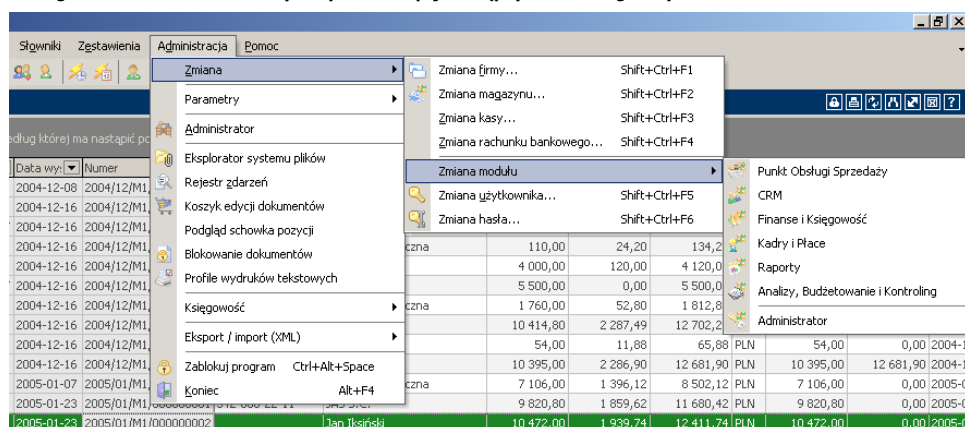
Słowniki Zestawienia Administracja Pomoc

Zmiana
Parametry
Administrator
Eksplorator systemu plików
Rejestr zdarzeń
Koszyk edycji dokumentów
Podgląd schowka pozycji
Blokowanie dokumentów
Profile wydruków tekstowych
Księgowość
Eksport / import (XML)
Zablokuj program Ctrl+Alt+Space
Koniec Alt+F4

Zmiana firmy... Shift+Ctrl+F1
Zmiana magazynu... Shift+Ctrl+F2
Zmiana kasy... Shift+Ctrl+F3
Zmiana rachunku bankowego... Shift+Ctrl+F4
Zmiana modułu
Zmiana użytkownika... Shift+Ctrl+F5
Zmiana hasła... Shift+Ctrl+F6

Punkt Obsługi Sprzedaży
CRM
Finanse i Księgowość
Kadry i Płace
Raporty
Analizy, Budżetowanie i Kontroling
Administrator

edług której ma nastąpić pc

| Data wy: | Numer | | | | | | | | |
|---|---|---|---|---|---|---|---|---|---|
| 2004-12-08 | 2004/12/M1 | | | | | | | | |
| 2004-12-16 | 2004/12/M1 | | | | | | | | |
| 2004-12-16 | 2004/12/M1 | | | | | | | | |
| 2004-12-16 | 2004/12/M1 | czna | 110,00 | 24,20 | 134,2 | | | | |
| 2004-12-16 | 2004/12/M1 | | 4 000,00 | 120,00 | 4 120,0 | | | | |
| 2004-12-16 | 2004/12/M1 | | 5 500,00 | 0,00 | 5 500,0 | | | | |
| 2004-12-16 | 2004/12/M1 | czna | 1 760,00 | 52,80 | 1 812,8 | | | | |
| 2004-12-16 | 2004/12/M1 | | 10 414,80 | 2 287,49 | 12 702,2 | | | | |
| 2004-12-16 | 2004/12/M1 | | 54,00 | 11,88 | 65,88 | PLN | 54,00 | 0,00 | 2004-1 |
| 2004-12-16 | 2004/12/M1 | | 10 395,00 | 2 286,90 | 12 681,90 | PLN | 10 395,00 | 12 681,90 | 2004-1 |
| 2005-01-07 | 2005/01/M1 | czna | 7 106,00 | 1 396,12 | 8 502,12 | PLN | 7 106,00 | 0,00 | 2005-0 |
| 2005-01-23 | 2005/01/M1 | | 9 820,80 | 1 859,62 | 11 680,42 | PLN | 9 820,80 | 0,00 | 2005-0 |
| 2005-01-23 | 2005/01/M1/000000002 | Jan Iksiński | 10 472,00 | 1 939,74 | 12 411,74 | PLN | 10 472,00 | 0,00 | 2005-0 |